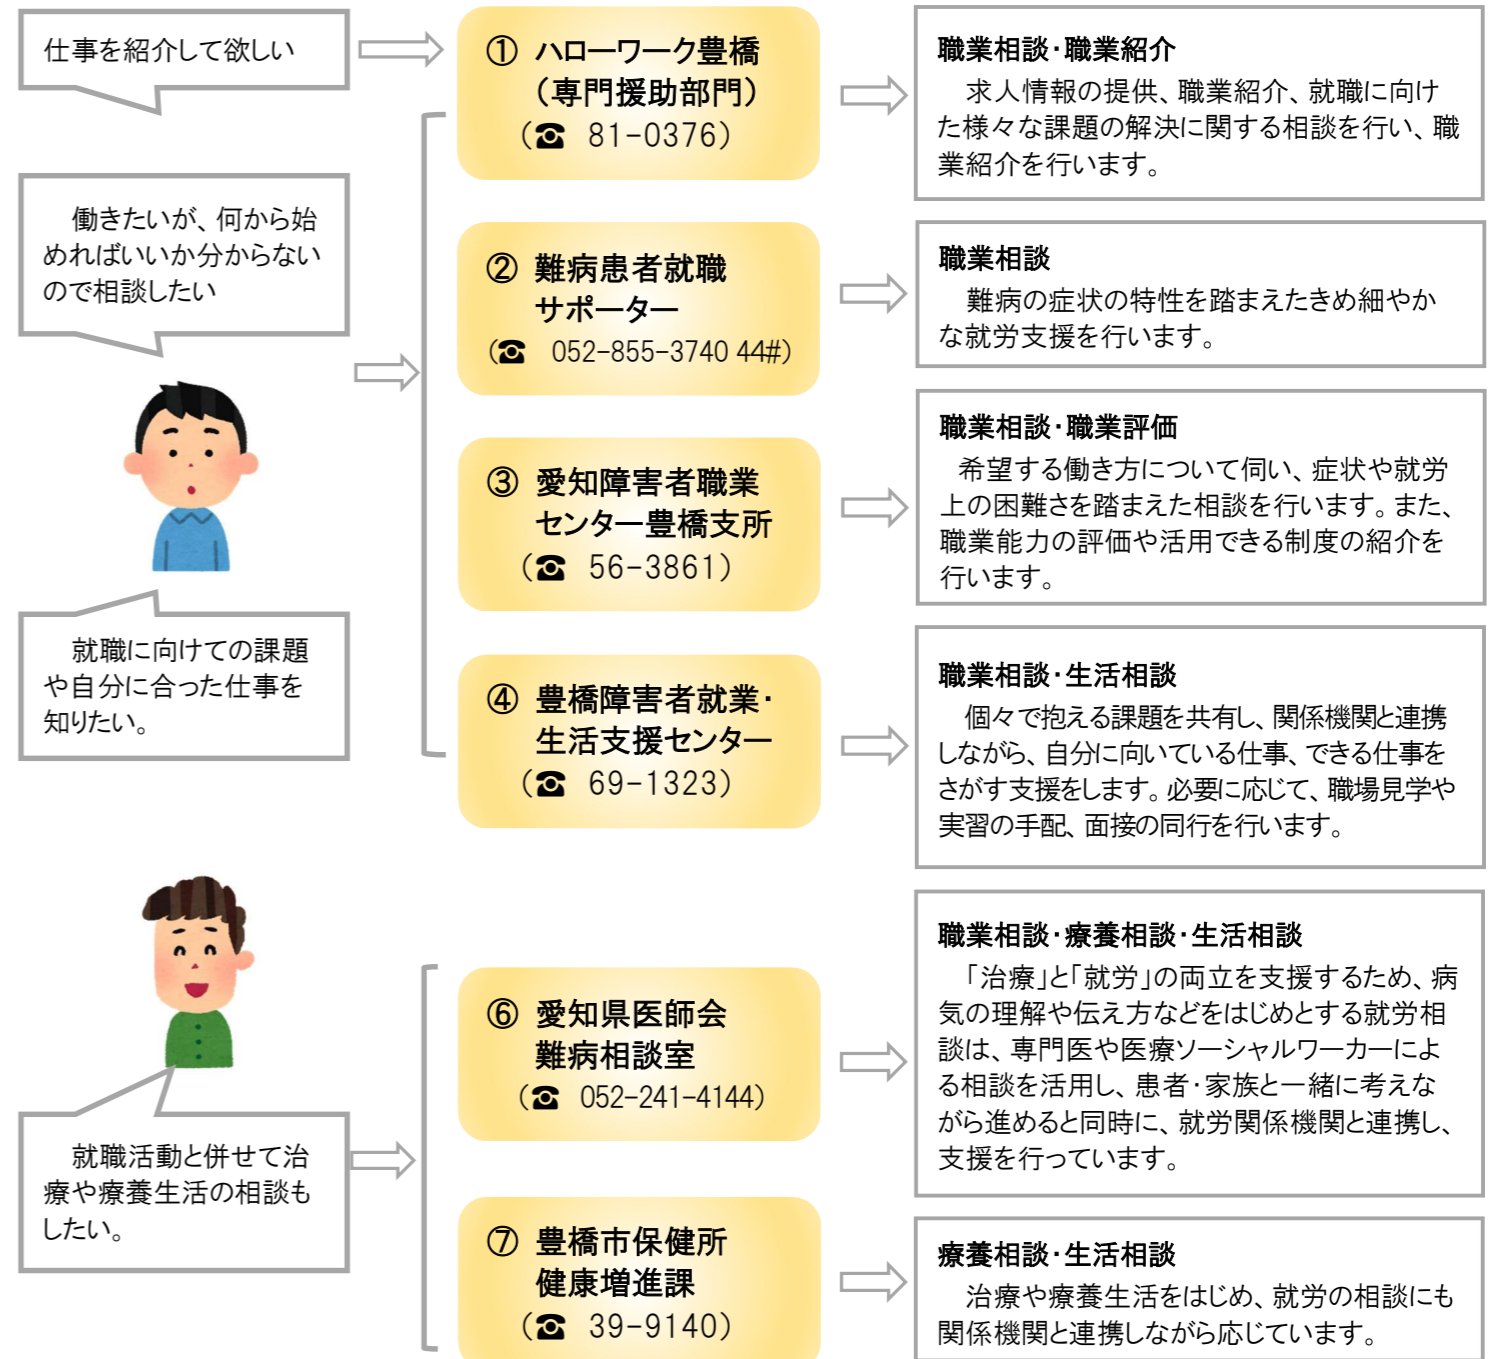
仕事を紹介して欲しい

働きたいが、何から始めればいいか分からないので相談したい

就職に向けての課題や自分に合った仕事を知りたい。

① ハローワーク豊橋
（専門援助部門）
（☎ 81-0376）

② 難病患者就職サポーター
（☎ 052-855-3740 44#）

③ 愛知障害者職業センター豊橋支所
（☎ 56-3861）

④ 豊橋障害者就業・生活支援センター
（☎ 69-1323）

職業相談･職業紹介
求人情報の提供、職業紹介、就職に向けた様々な課題の解決に関する相談を行い、職業紹介を行います。

職業相談
難病の症状の特性を踏まえたきめ細やかな就労支援を行います。

職業相談･職業評価
希望する働き方について伺い、症状や就労上の困難さを踏まえた相談を行います。また、職業能力の評価や活用できる制度の紹介を行います。

職業相談･生活相談
個々で抱える課題を共有し、関係機関と連携しながら、自分に向いている仕事、できる仕事をさがす支援をします。必要に応じて、職場見学や実習の手配、面接の同行を行います。

就職活動と併せて治療や療養生活の相談もしたい。

⑥ 愛知県医師会難病相談室
（☎ 052-241-4144）

⑦ 豊橋市保健所健康増進課
（☎ 39-9140）

職業相談･療養相談･生活相談
「治療」と「就労」の両立を支援するため、病気の理解や伝え方などをはじめとする就労相談は、専門医や医療ソーシャルワーカーによる相談を活用し、患者･家族と一緒に考えながら進めると同時に、就労関係機関と連携し、支援を行っています。

療養相談･生活相談
治療や療養生活をはじめ、就労の相談にも関係機関と連携しながら応じています。